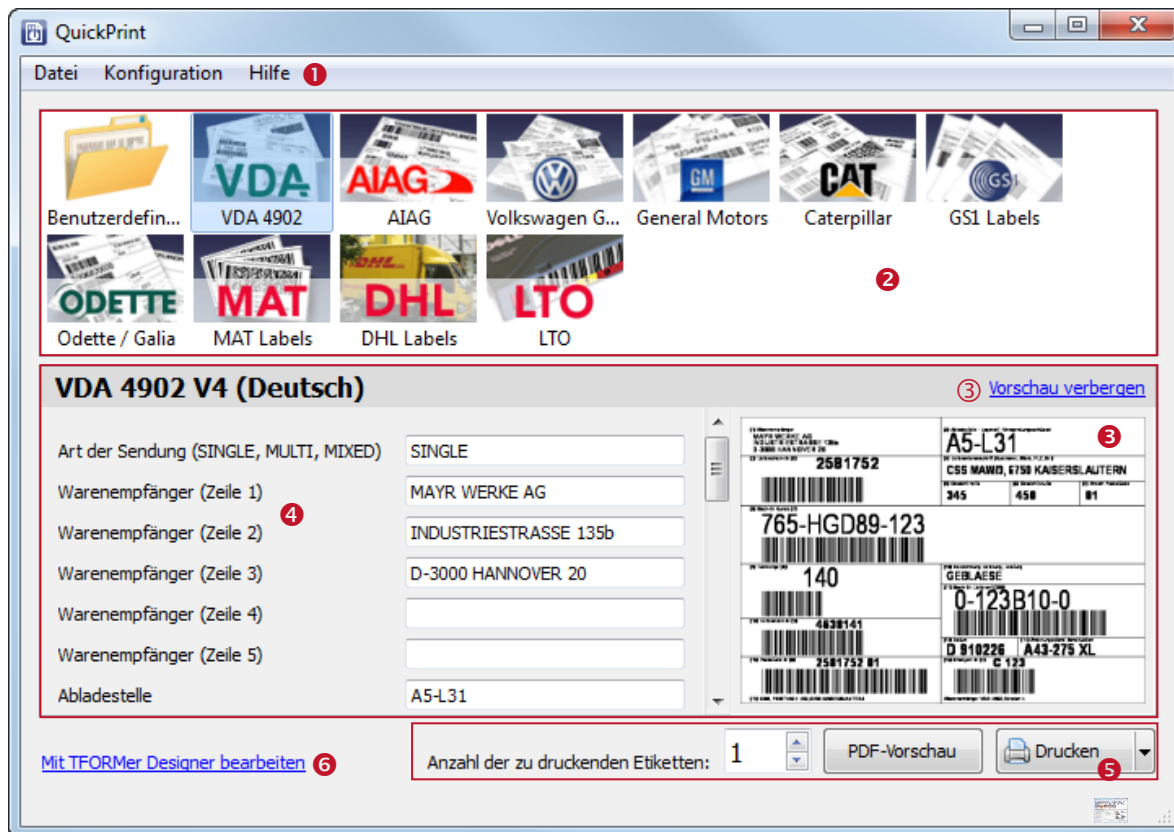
QuickPrint

Datei Konfiguration Hilfe 1

VDA AIAG GM CAT GS1

Benutzerdefin... VDA 4902 AIAG Volkswagen G... General Motors Caterpillar GS1 Labels

ODETTE MAT DHL LTO

Odette / Galia MAT Labels DHL Labels LTO

2

VDA 4902 V4 (Deutsch)

3 Vorschau verbergen

Art der Sendung (SINGLE, MULTI, MIXED) SINGLE
Warenempfänger (Zeile 1) MAYR WERKE AG
Warenempfänger (Zeile 2) INDUSTRIESTRASSE 135b
Warenempfänger (Zeile 3) D-3000 HANNOVER 20
Warenempfänger (Zeile 4)
Warenempfänger (Zeile 5)
Abladestelle A5-L31

4

MAYR WERKE AG
INDUSTRIESTRASSE 135b
D-3000 HANNOVER 20
A5-L31
2581752
CSS MAWO, 6750 KAISERSLAUTERN
345 458 81
765-HGD89-123
140
GEBLAESE
0-123B10-0
4638141
D 910226 A43-275 XL
2581752 81 C 123

3

Mit TFORMer Designer bearbeiten 6

Anzahl der zu druckenden Etiketten: 1

PDF-Vorschau

Drucken

5